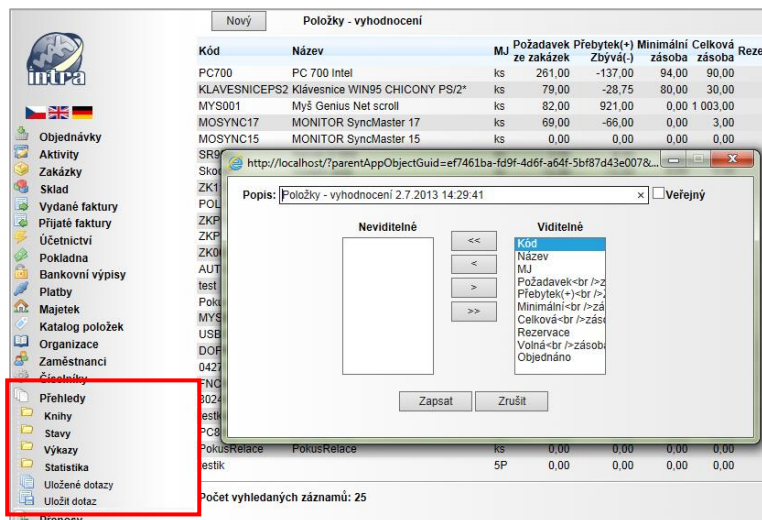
Nový Položky - vyhodnocení

Objednávky
Aktivity
Zakázky
Sklad
Vydané faktury
Přijaté faktury
Účetnictví
Pokladna
Bankovní výpisy
Platby
Majetek
Katalog položek
Organizace
Zaměstnanci
Číselníky
Přehledy
Knihy
Stavy
Výkazy
Statistika
Uložené dotazy
Uložit dotaz

| Kód | Název | MJ | Požadavek ze zakázek | Přebytek(+) Zbývá(-) | Minimální zásoba | Celková zásoba | Reze |
|---|---|---|---|---|---|---|---|
| PC700 | PC 700 Intel | ks | 261,00 | -137,00 | 94,00 | 90,00 | |
| KLAVESNICEPS2 | Klávesnice WIN95 CHICONY PS/2* | ks | 79,00 | -28,75 | 80,00 | 30,00 | |
| MYS001 | Myš Genius Net scroll | ks | 82,00 | 921,00 | 0,00 | 1 003,00 | |
| MOSYNC17 | MONITOR SyncMaster 17 | ks | 69,00 | -66,00 | 0,00 | 3,00 | |
| MOSYNC15 | MONITOR SyncMaster 15 | ks | 0,00 | 0,00 | 0,00 | 0,00 | |
| PokusRelace | PokusRelace | ks | 0,00 | 0,00 | 0,00 | 0,00 | |
| testik | | 5P | 0,00 | 0,00 | 0,00 | 0,00 | |

SR9
Skod
ZK1
POL
ZKP
ZKP
ZK0
AUT
test
Poku
MYS
USB
DOF
0427
FNC
3024
testik
PC8

Počet vyhledaných záznamů: 25

http://localhost/?parentAppObjectGuid=ef7461ba-fd9f-4d6f-a64f-5bf87d43e007&...
Popis: Položky - vyhodnocení 2.7.2013 14:29:41
Veřejný
Neviditelné
Viditelné
<<
<
>
>>
Kód
Název
MJ
Požadavek<br />z
Přebytek(+)<br />z
Minimální<br />zá
Celková<br />záso
Rezervace
Volná<br />zásoba
Objednáno
Zapsat
Zrušit